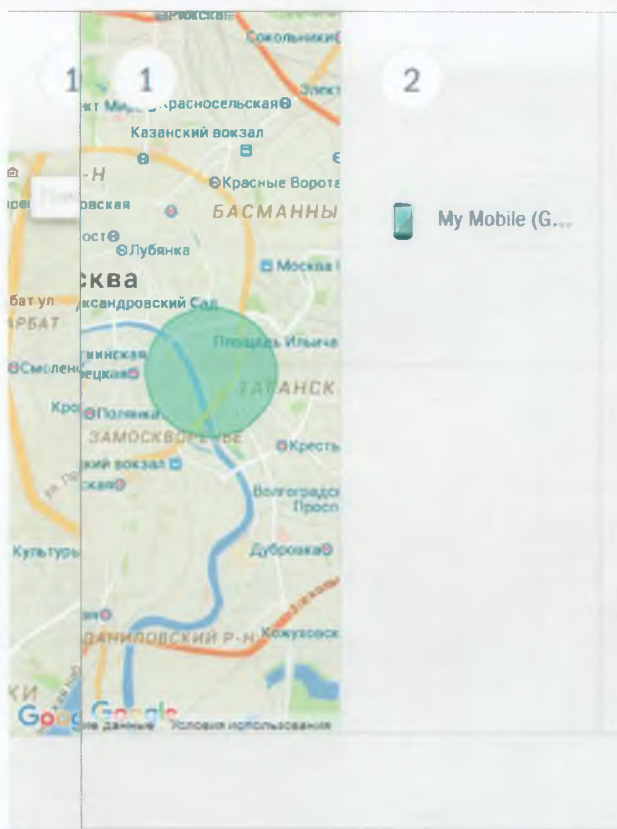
1 1

2

Сокольники

Красносельская

Казанский вокзал

Красные Ворота

БАСМАННЫ

Лубянка

сква

ксандровский Сад

ГАНСК

Полянка

ЗАМОСКВОРЕЧЬЕ

Волгоградск Просп

Дубровка

ДАНИЛОВСКИЙ Р-Н

Кожуховск

Культуры

My Mobile (G...

Google

Условия использования